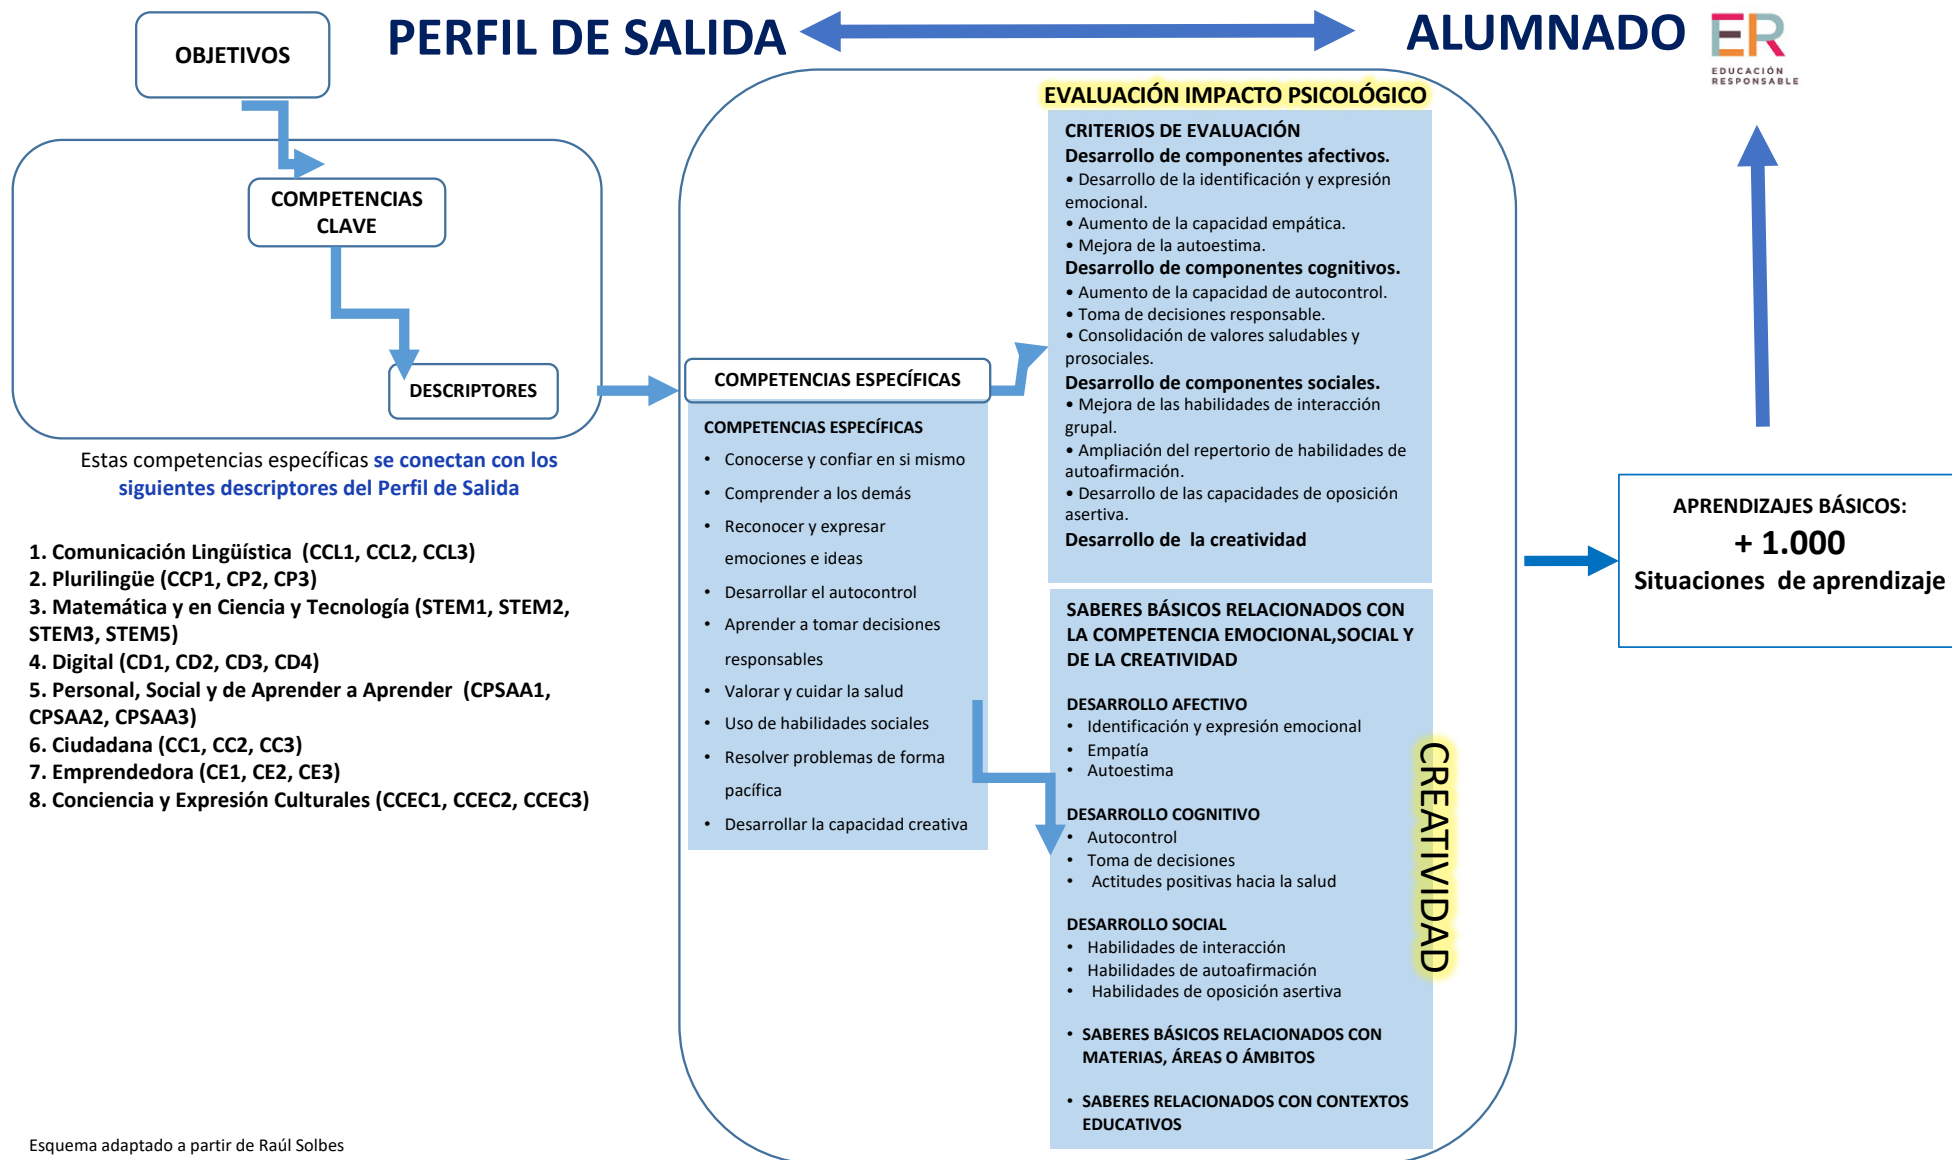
OBJETIVOS

PERFIL DE SALIDA

ALUMNADO

ER
EDUCACIÓN RESPONSABLE

COMPETENCIAS CLAVE

DESCRIPTORES

Estas competencias específicas se conectan con los siguientes descriptores del Perfil de Salida

1. Comunicación Lingüística (CCL1, CCL2, CCL3)
2. Plurilingüe (CCP1, CP2, CP3)
3. Matemática y en Ciencia y Tecnología (STEM1, STEM2, STEM3, STEM5)
4. Digital (CD1, CD2, CD3, CD4)
5. Personal, Social y de Aprender a Aprender (CPSAA1, CPSAA2, CPSAA3)
6. Ciudadana (CC1, CC2, CC3)
7. Emprendedora (CE1, CE2, CE3)
8. Conciencia y Expresión Culturales (CCEC1, CCEC2, CCEC3)

COMPETENCIAS ESPECÍFICAS

COMPETENCIAS ESPECÍFICAS
• Conocerse y confiar en si mismo
• Comprender a los demás
• Reconocer y expresar emociones e ideas
• Desarrollar el autocontrol
• Aprender a tomar decisiones responsables
• Valorar y cuidar la salud
• Uso de habilidades sociales
• Resolver problemas de forma pacífica
• Desarrollar la capacidad creativa

EVALUACIÓN IMPACTO PSICOLÓGICO

CRITERIOS DE EVALUACIÓN
Desarrollo de componentes afectivos.
• Desarrollo de la identificación y expresión emocional.
• Aumento de la capacidad empática.
• Mejora de la autoestima.
Desarrollo de componentes cognitivos.
• Aumento de la capacidad de autocontrol.
• Toma de decisiones responsable.
• Consolidación de valores saludables y prosociales.
Desarrollo de componentes sociales.
• Mejora de las habilidades de interacción grupal.
• Ampliación del repertorio de habilidades de autoafirmación.
• Desarrollo de las capacidades de oposición asertiva.
Desarrollo de la creatividad

SABERES BÁSICOS RELACIONADOS CON LA COMPETENCIA EMOCIONAL,SOCIAL Y DE LA CREATIVIDAD

DESARROLLO AFECTIVO
• Identificación y expresión emocional
• Empatía
• Autoestima

DESARROLLO COGNITIVO
• Autocontrol
• Toma de decisiones
• Actitudes positivas hacia la salud

DESARROLLO SOCIAL
• Habilidades de interacción
• Habilidades de autoafirmación
• Habilidades de oposición asertiva

• SABERES BÁSICOS RELACIONADOS CON MATERIAS, ÁREAS O ÁMBITOS

• SABERES RELACIONADOS CON CONTEXTOS EDUCATIVOS

CREATIVIDAD

APRENDIZAJES BÁSICOS:
+ 1.000
Situaciones de aprendizaje

Esquema adaptado a partir de Raúl Solbes